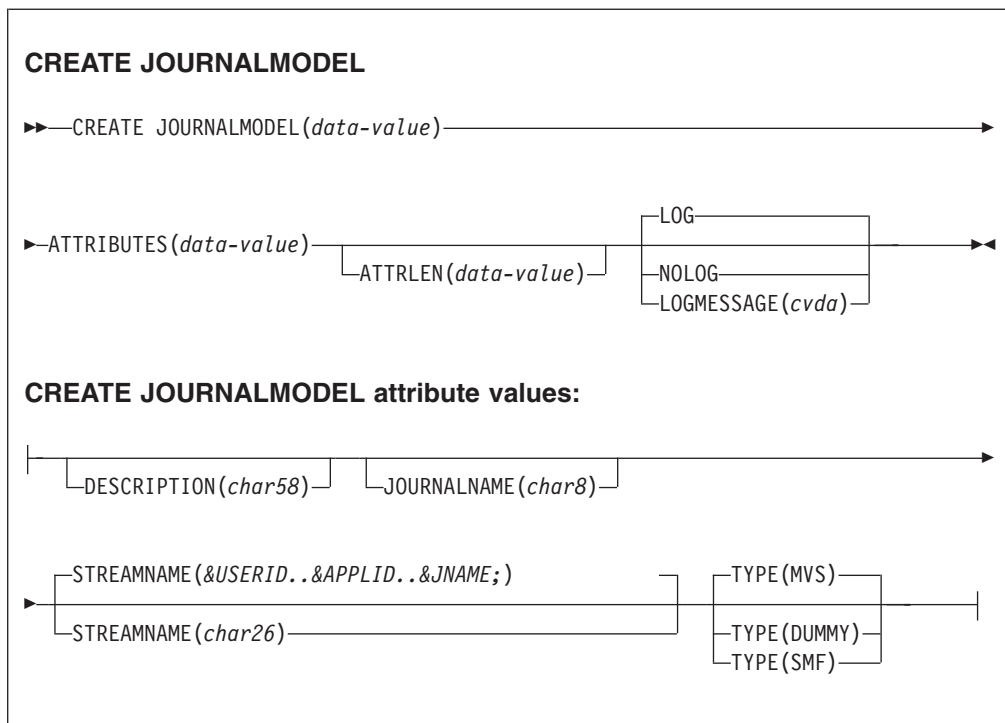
CREATE JOURNALMODEL

CREATE JOURNALMODEL(data-value)

ATTRIBUTES(data-value)

ATTRLEN(data-value)

LOG

NOLOG

LOGMESSAGE(cvda)

CREATE JOURNALMODEL attribute values:

DESCRIPTION(char58)

JOURNALNAME(char8)

STREAMNAME(&USERID..&APPLID..&JNAME;)

STREAMNAME(char26)

TYPE(MVS)

TYPE(DUMMY)

TYPE(SMF)